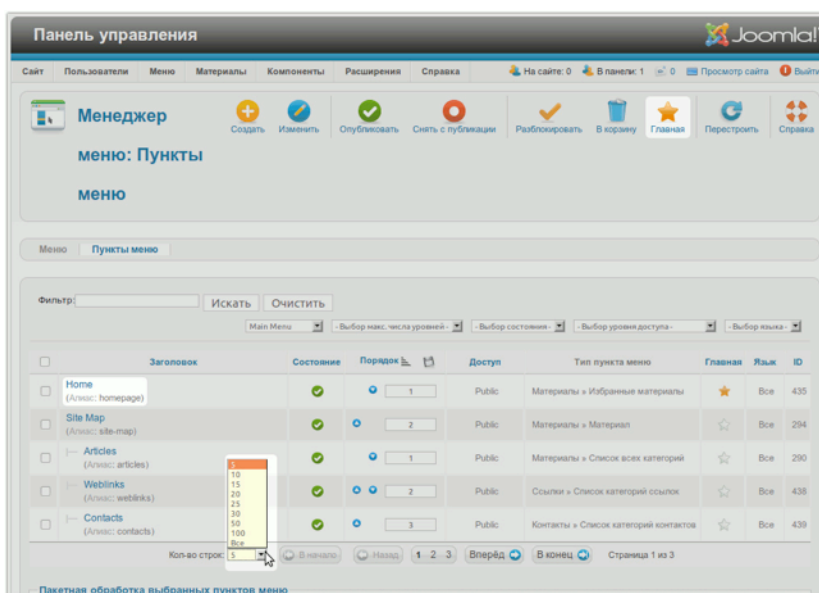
Панель управления

Joomla!

Сайт Пользователи Меню Материалы Компоненты Расширения Справка

На сайте: 0 В панели: 1 0 Просмотр сайта Выйти

Менеджер меню: Пункты меню

Создать Изменить Опубликовать Снять с публикации Разблокировать В корзину Главная Перестроить Справка

Меню Пункты меню

Фильтр: Искать Очистить

Main Menu - Выбор макс. числа уровней - - Выбор состояния - - Выбор уровня доступа - - Выбор языка -

| | Заголовок | Состояние | Порядок | Доступ | Тип пункта меню | Главная | Язык | ID |
|---|---|---|---|---|---|---|---|---|
| | Home (Алиас: homepage) | | 1 | Public | Материалы » Избранные материалы | | Все | 435 |
| | Site Map (Алиас: site-map) | | 2 | Public | Материалы » Материал | | Все | 294 |
| | Articles (Алиас: articles) | | 1 | Public | Материалы » Список всех категорий | | Все | 290 |
| | Weblinks (Алиас: weblinks) | | 2 | Public | Ссылки » Список категорий ссылок | | Все | 438 |
| | Contacts (Алиас: contacts) | | 3 | Public | Контакты » Список категорий контактов | | Все | 439 |

5
10
15
20
25
30
50
100
Все

Кол-во строк: 5 В начало Назад 1 2 3 Вперёд В конец Страница 1 из 3

Пакетная обработка выбранных пунктов меню